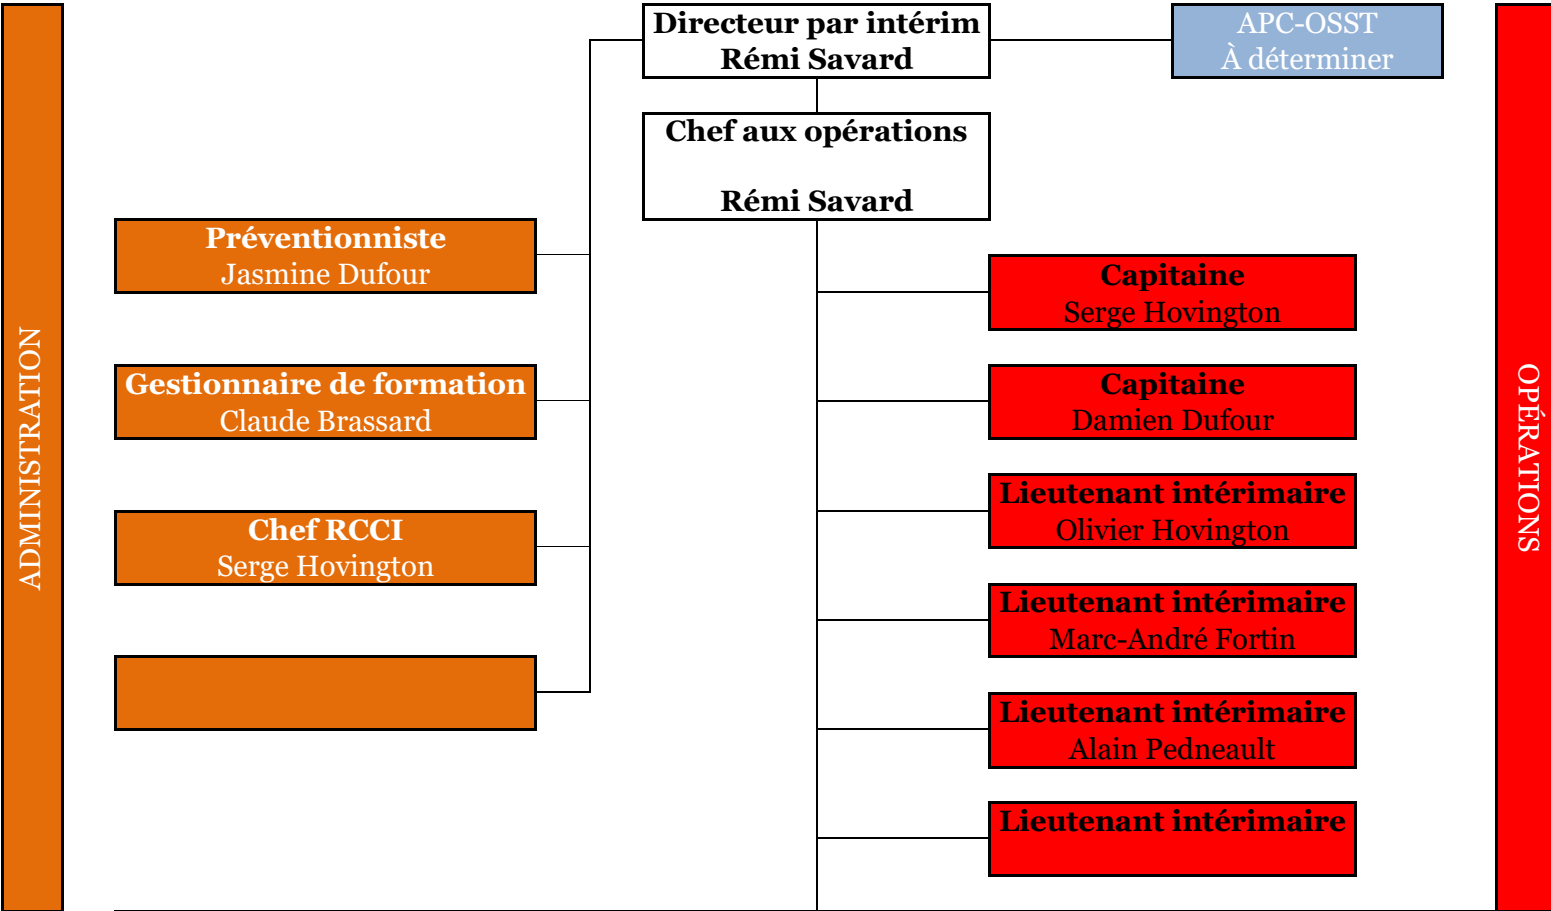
ADMINISTRATION

Directeur par intérim
Rémi Savard

APC-OSST
À déterminer

Chef aux opérations

Rémi Savard

Préventionniste
Jasmine Dufour

Gestionnaire de formation
Claude Brassard

Chef RCCI
Serge Hovington

Capitaine
Serge Hovington

Capitaine
Damien Dufour

Lieutenant intérimaire
Olivier Hovington

Lieutenant intérimaire
Marc-André Fortin

Lieutenant intérimaire
Alain Pedneault

Lieutenant intérimaire

OPÉRATIONS